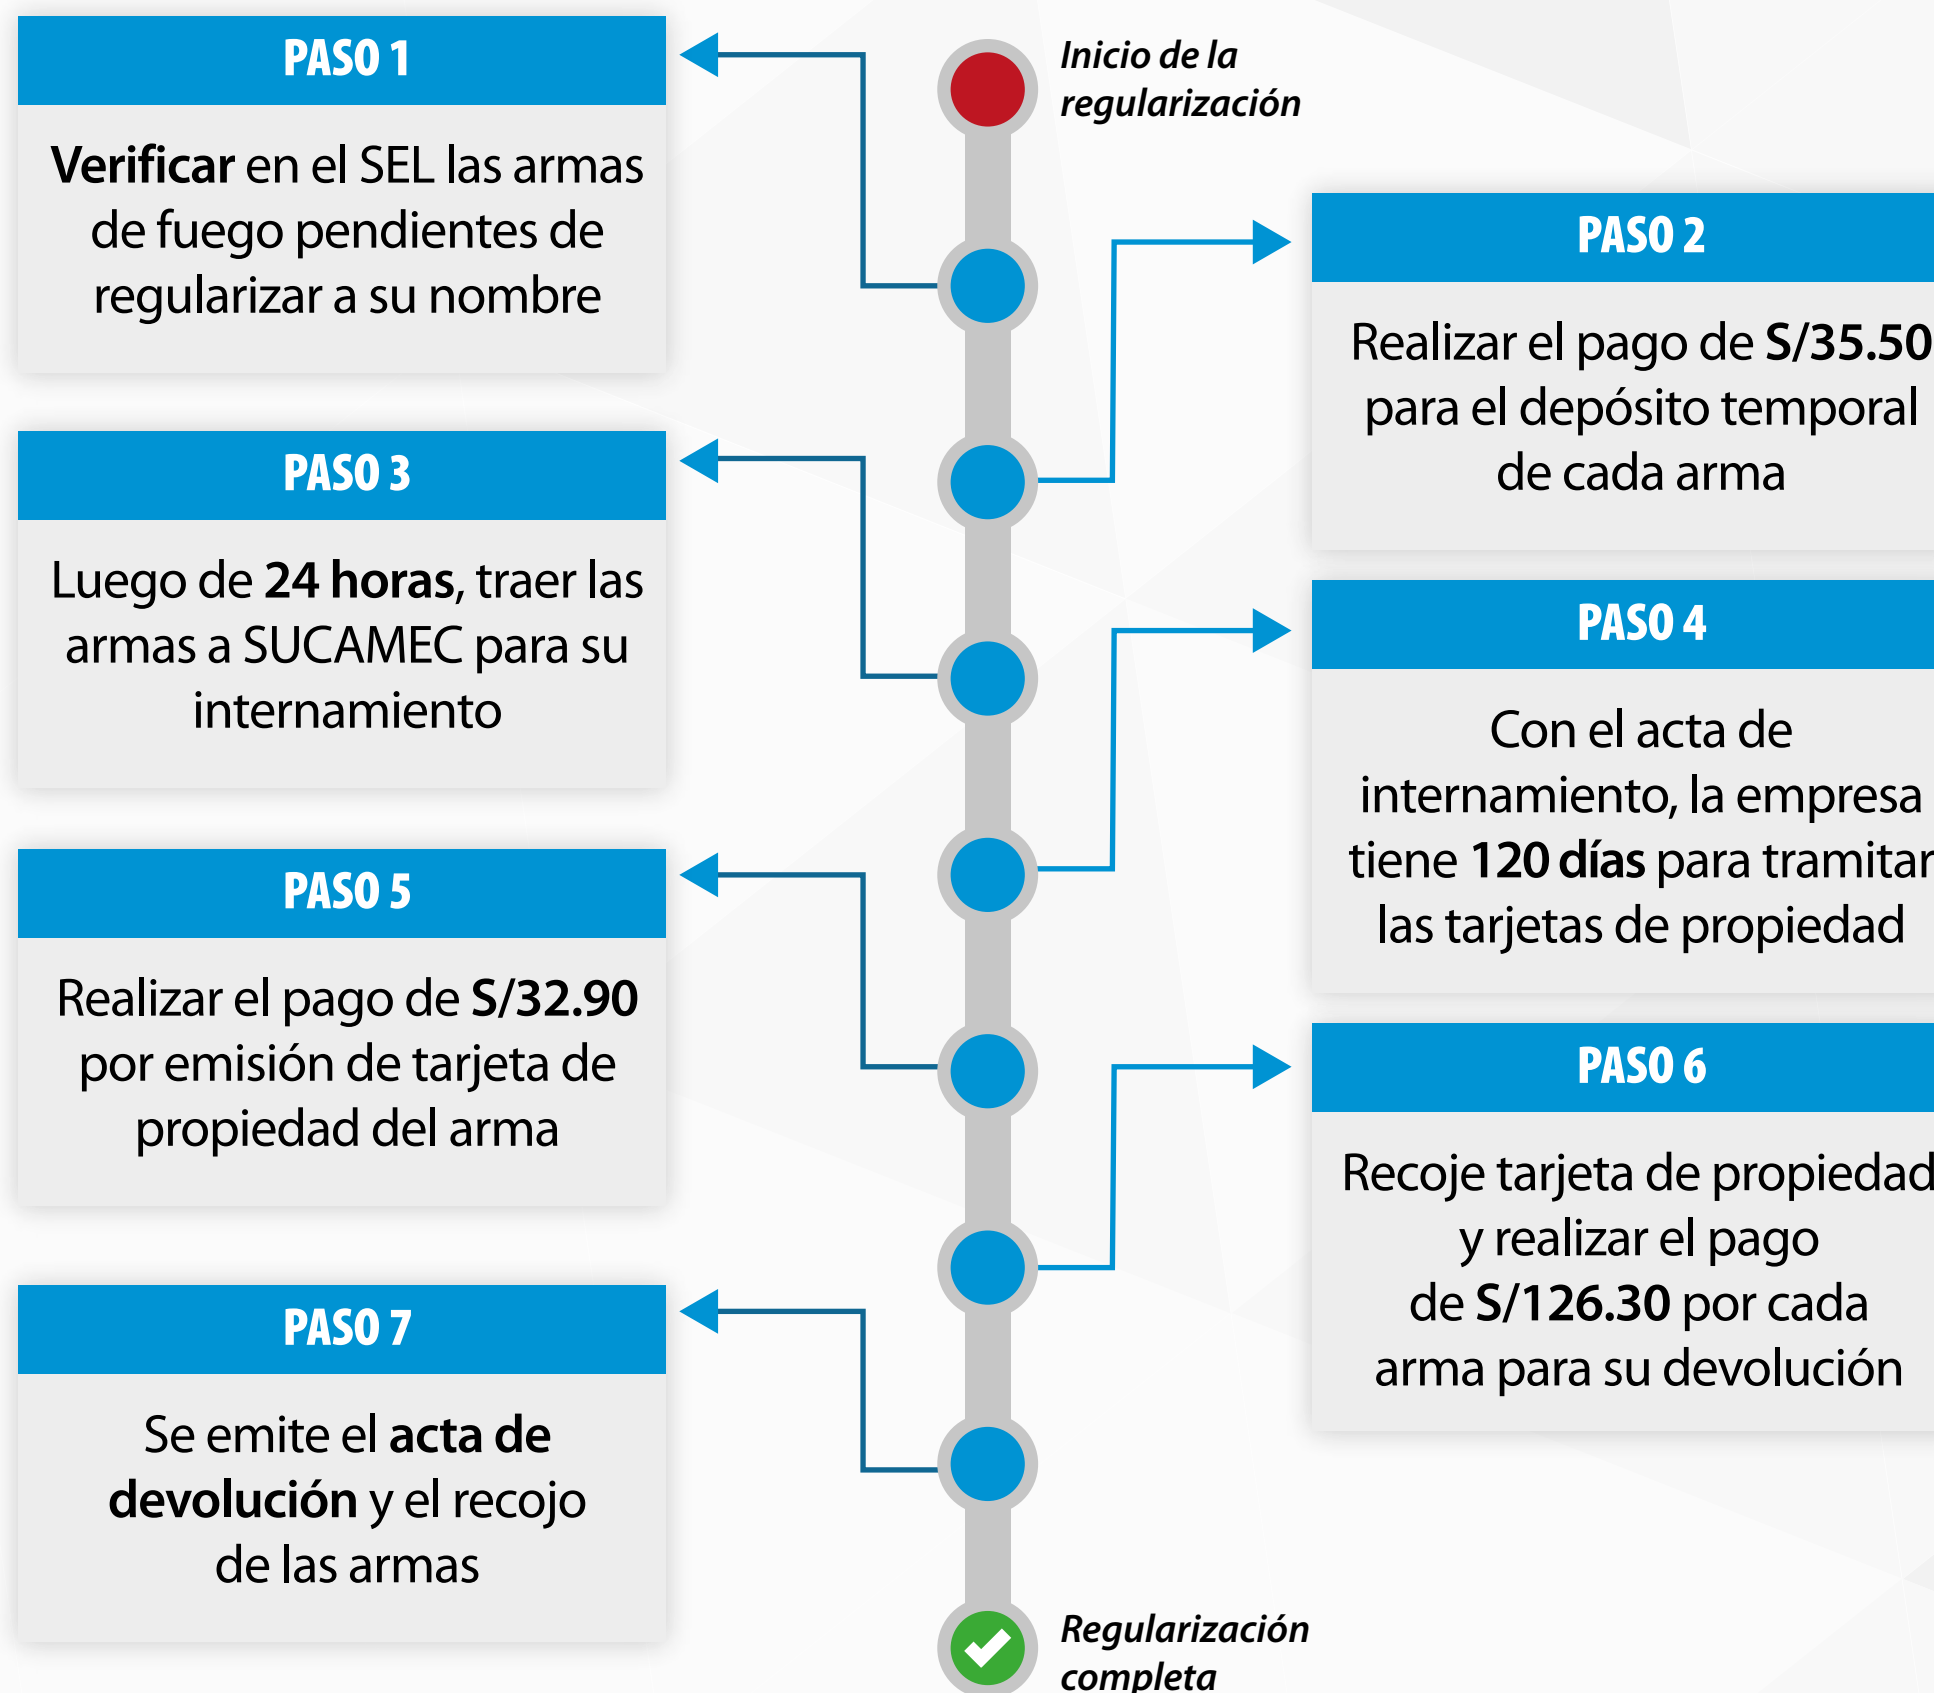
Inicio de la regularización

PASO 1

Verificar en el SEL las armas de fuego pendientes de regularizar a su nombre

PASO 2

Realizar el pago de S/35.50 para el depósito temporal de cada arma

PASO 3

Luego de 24 horas, traer las armas a SUCAMEC para su internamiento

PASO 4

Con el acta de internamiento, la empresa tiene 120 días para tramitar las tarjetas de propiedad

PASO 5

Realizar el pago de S/32.90 por emisión de tarjeta de propiedad del arma

PASO 6

Recoje tarjeta de propiedad y realizar el pago de S/126.30 por cada arma para su devolución

PASO 7

Se emite el acta de devolución y el recojo de las armas

Regularización completa